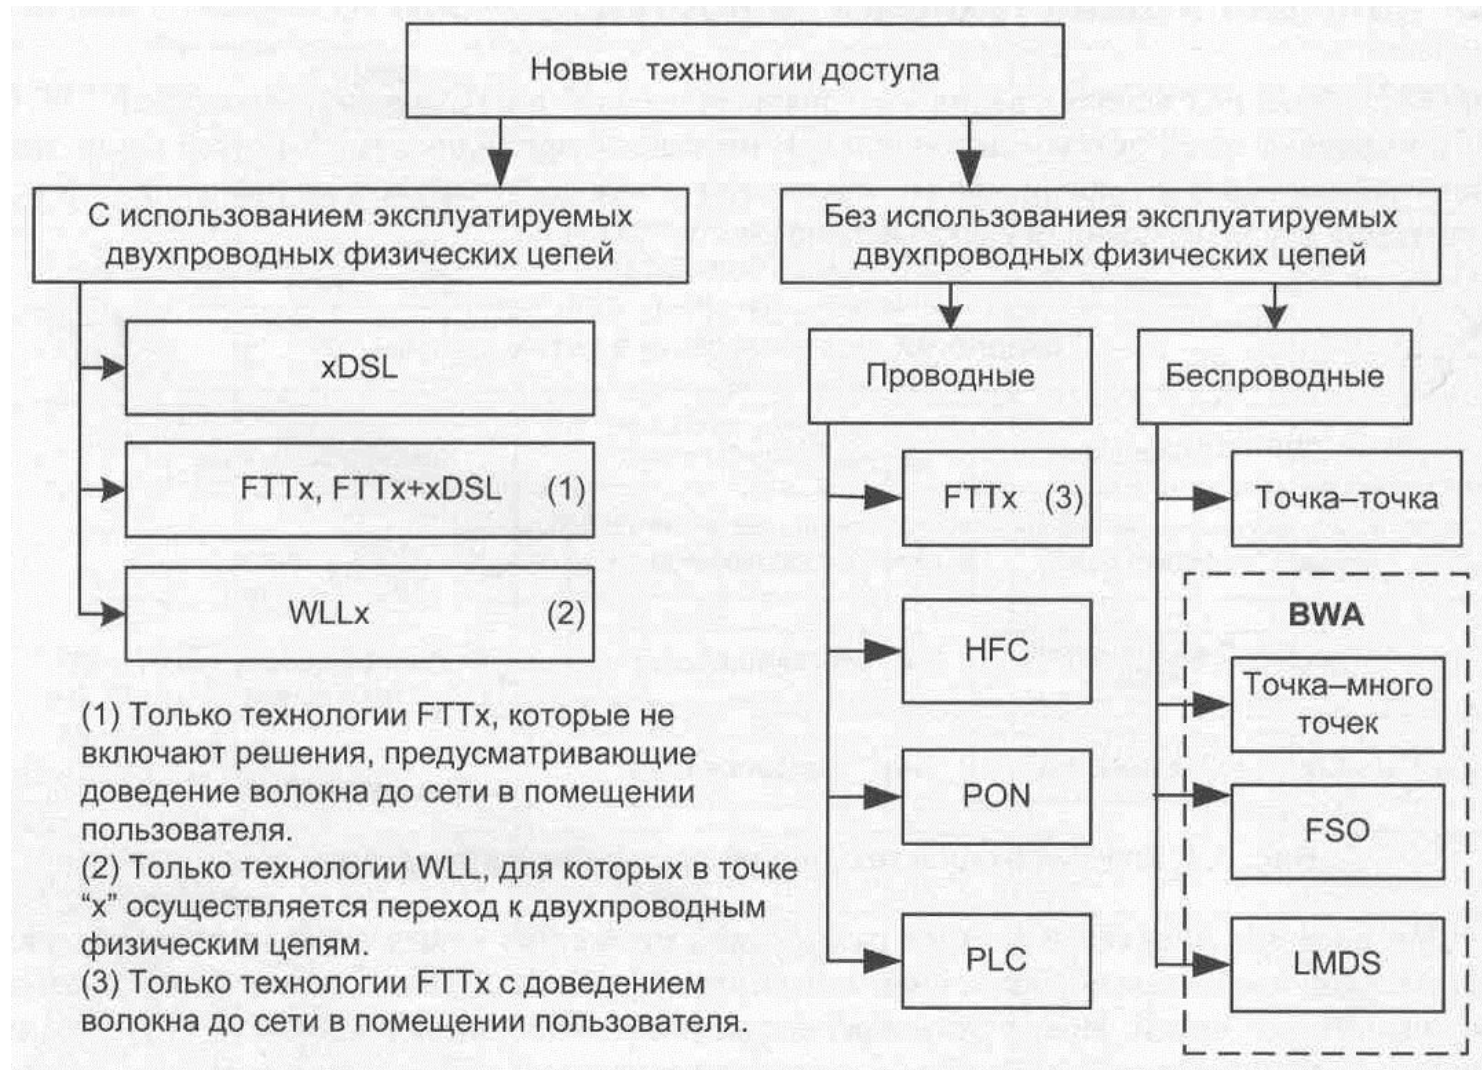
Новые технологии доступа

С использованием эксплуатируемых двухпроводных физических цепей

Без использованиея эксплуатируемых двухпроводных физических цепей

xDSL

FTTx, FTTx+xDSL (1)

WLLx (2)

Проводные

Беспроводные

FTTx (3)

HFC

PON

PLC

Точка–точка

BWA

Точка–много точек

FSO

LMDS

(1) Только технологии FTTx, которые не включают решения, предусматривающие доведение волокна до сети в помещении пользователя.
(2) Только технологии WLL, для которых в точке "x" осуществляется переход к двухпроводным физическим цепям.
(3) Только технологии FTTx с доведением волокна до сети в помещении пользователя.